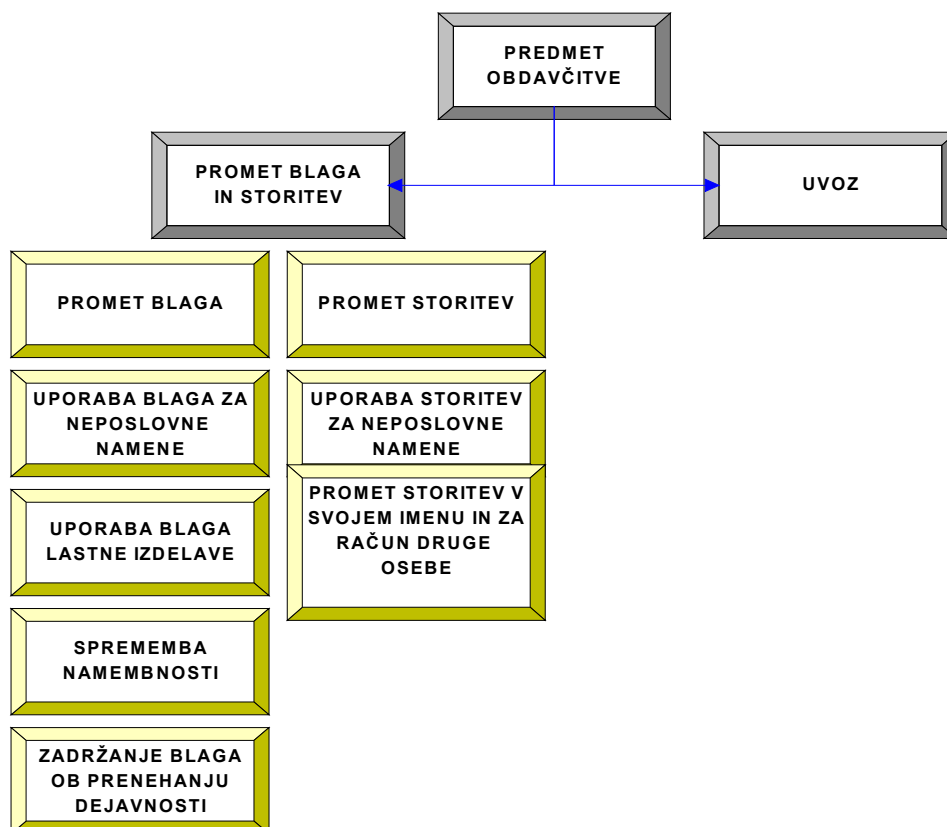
PREDMET OBDAVČITVE

PROMET BLAGA IN STORITEV

UVOZ

PROMET BLAGA

UPORABA BLAGA ZA NEPOSLOVNE NAMENE

UPORABA BLAGA LASTNE IZDELAVE

SPREMEMBA NAMEMBNOSTI

ZADRŽANJE BLAGA OB PRENEHANJU DEJAVNOSTI

PROMET STORITEV

UPORABA STORITEV ZA NEPOSLOVNE NAMENE

PROMET STORITEV V SVOJEM IMENU IN ZA RAČUN DRUGE OSEBE